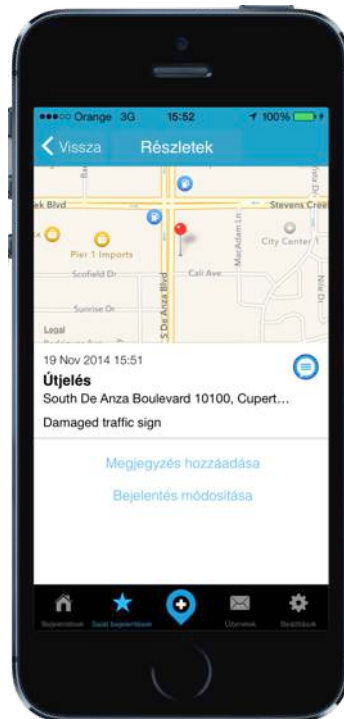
●●●○○ Orange 3G 15:52 100%

Vissza Részletek

k Blvd
Stevens Cree
Pier 1 Imports
City Center 1
Scofield Dr
Cali Ave
Sunrise Dr
S De Anza Blvd
MacAdam Ln
Legal

19 Nov 2014 15:51
Útjelés
South De Anza Boulevard 10100, Cupert...
Damaged traffic sign

Megjegyzés hozzáadása
Bejelentés módosítása

Bejelentések
Saját bejelentések
Üzenetek
Beállítások